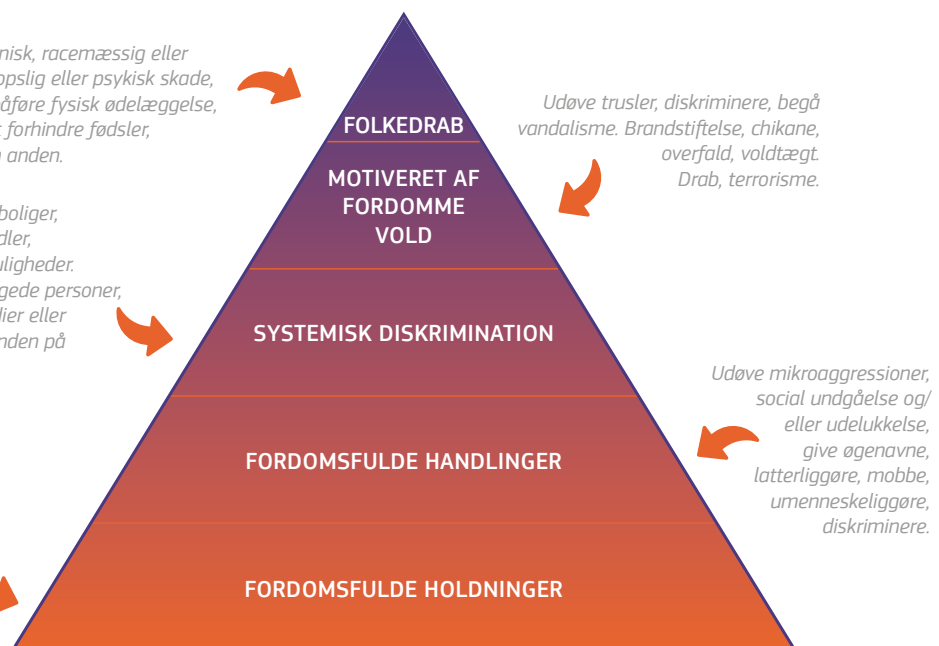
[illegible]nisk, racemæssig eller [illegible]opslig eller psykisk skade, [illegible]åføre fysisk ødelæggelse, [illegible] forhindre fødsler, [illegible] anden.

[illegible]boliger, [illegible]dler, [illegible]uligheder. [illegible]gede personer, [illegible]lier eller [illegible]nden på

FOLKEDRAB

Udøve trusler, diskriminere, begå vandalisme. Brandstiftelse, chikane, overfald, voldtægt. Drab, terrorisme.

MOTIVERET AF FORDOMME VOLD

SYSTEMISK DISKRIMINATION

Udøve mikroaggressioner, social undgåelse og/ eller udelukkelse, give øgenavne, latterliggøre, mobbe, umenneskeliggøre, diskriminere.

FORDOMSFULDE HANDLINGER

FORDOMSFULDE HOLDNINGER